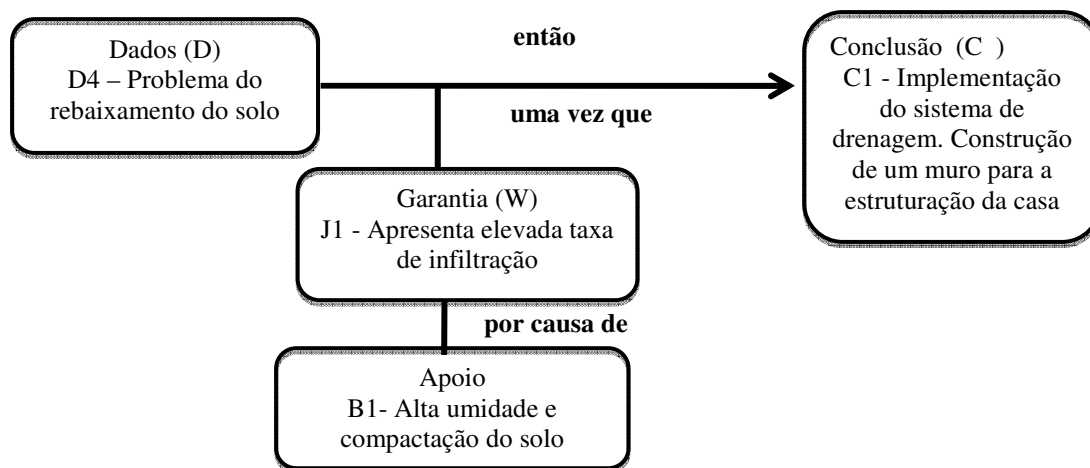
Dados (D)
D4 – Problema do rebaixamento do solo

então

uma vez que

Conclusão (C )
C1 - Implementação do sistema de drenagem. Construção de um muro para a estruturação da casa

Garantia (W)
J1 - Apresenta elevada taxa de infiltração

por causa de

Apoio
B1- Alta umidade e compactação do solo